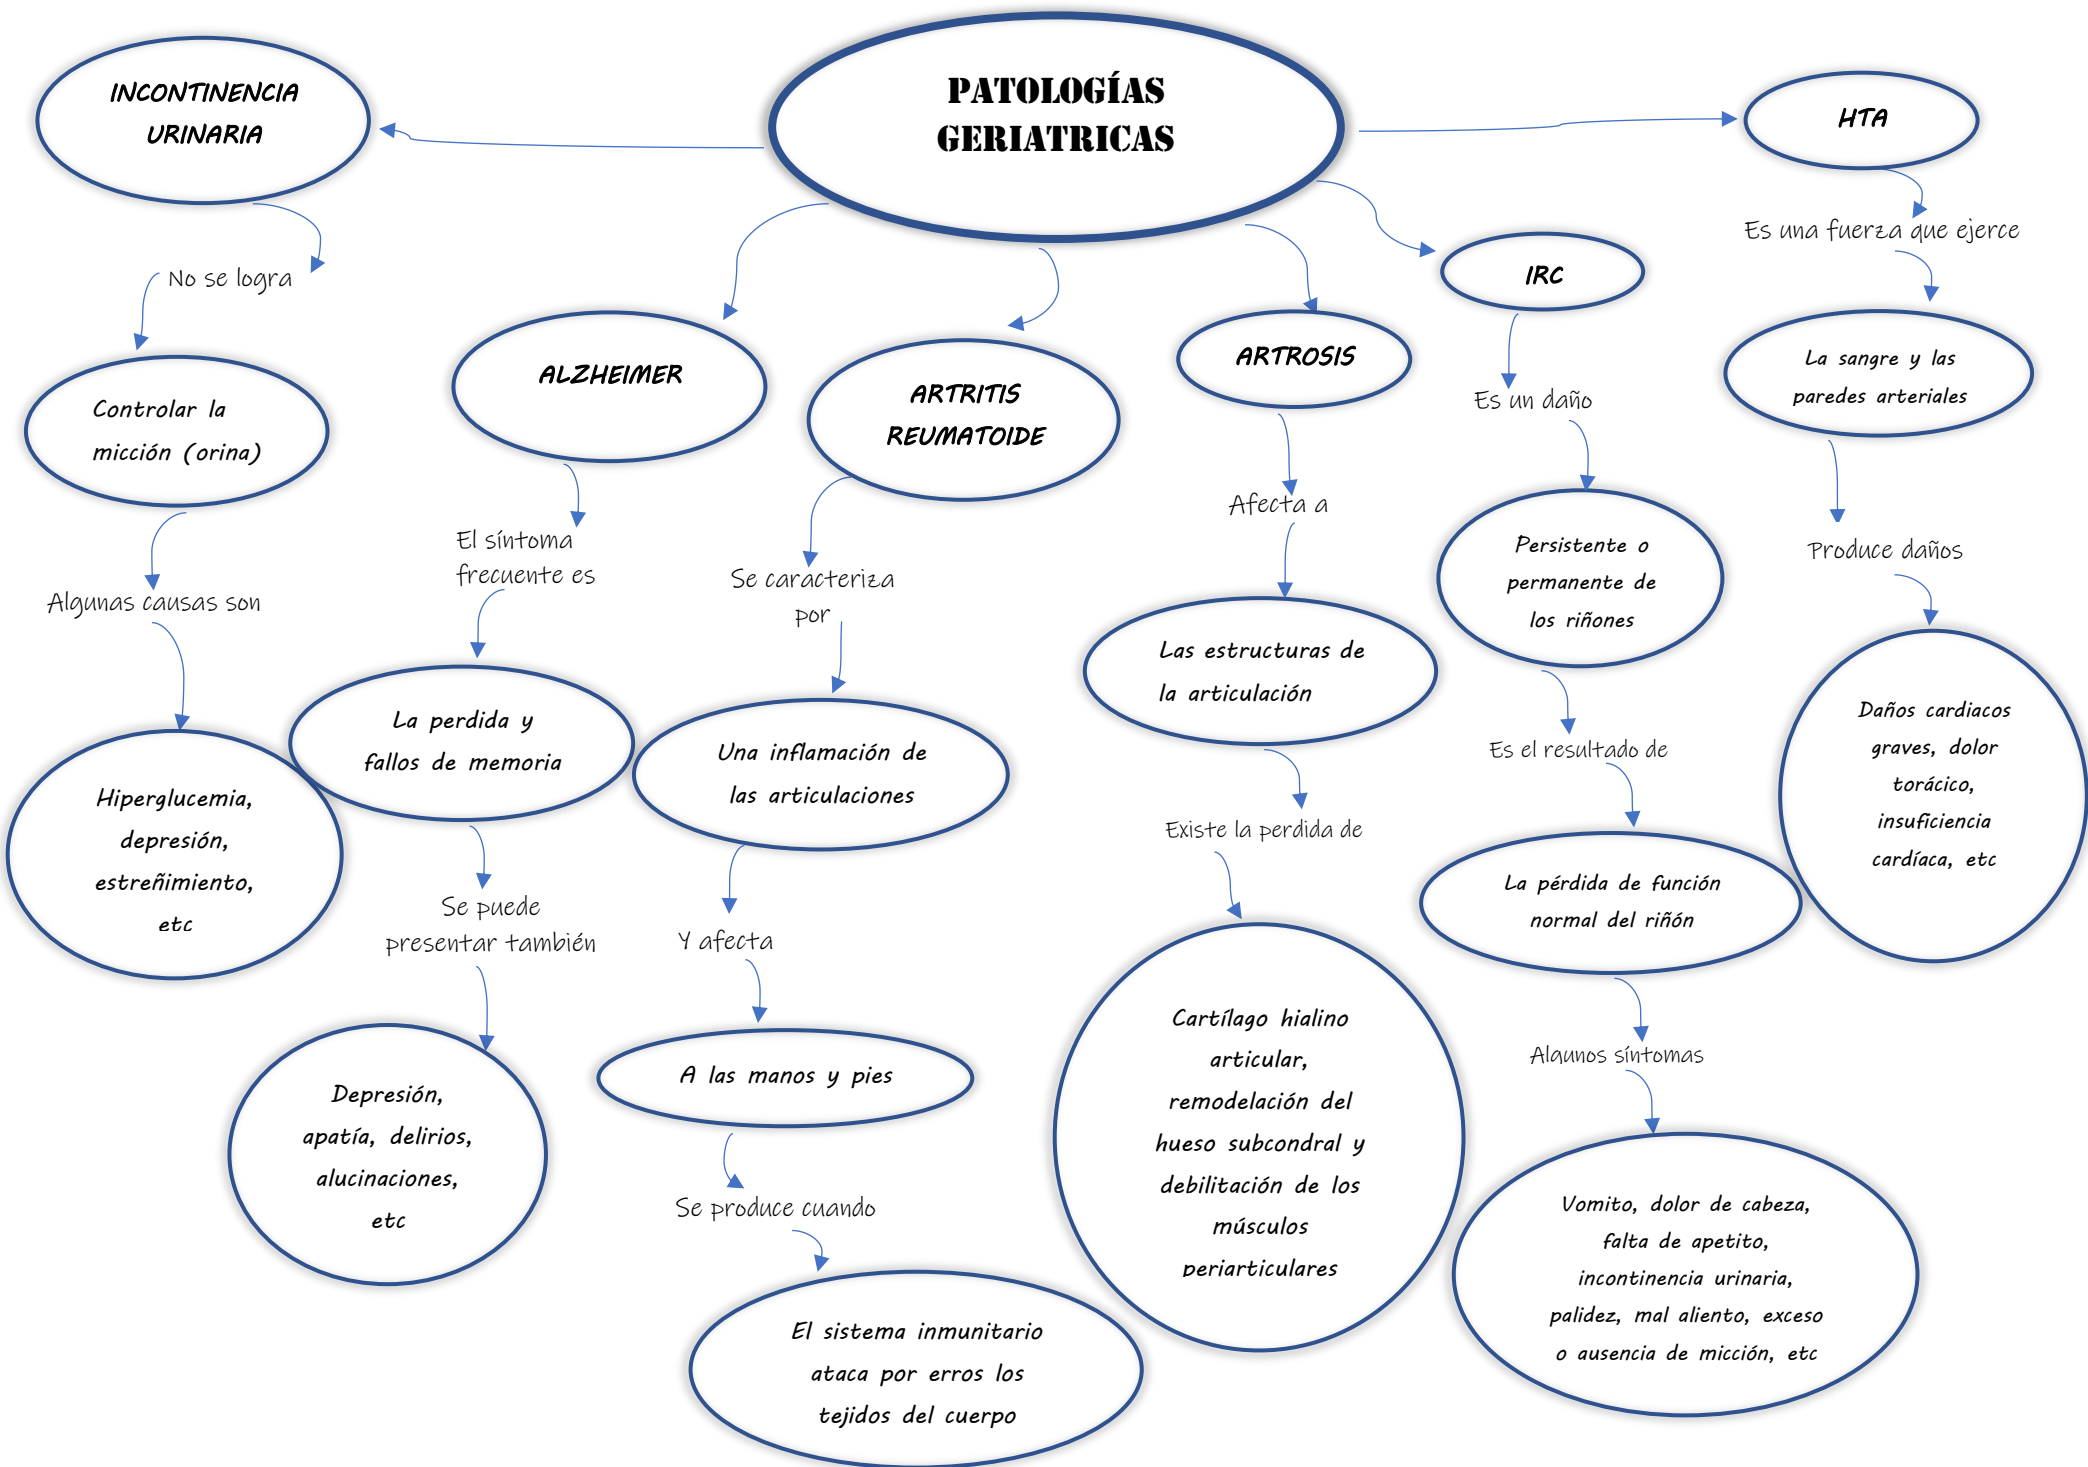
PATOLOGÍAS GERIATRICAS

INCONTINENCIA URINARIA

No se logra

Controlar la micción (orina)

Algunas causas son

Hiperglucemia, depresión, estreñimiento, etc

ALZHEIMER

El síntoma frecuente es

La perdida y fallos de memoria

Se puede presentar también

Depresión, apatía, delirios, alucinaciones, etc

ARTRITIS REUMATOIDE

Se caracteriza por

Una inflamación de las articulaciones

Y afecta

A las manos y pies

Se produce cuando

El sistema inmunitario ataca por erros los tejidos del cuerpo

ARTROSIS

Afecta a

Las estructuras de la articulación

Existe la perdida de

Cartílago hialino articular, remodelación del hueso subcondral y debilitación de los músculos periarticulares

IRC

Es un daño

Persistente o permanente de los riñones

Es el resultado de

La pérdida de función normal del riñón

Algunos síntomas

Vomito, dolor de cabeza, falta de apetito, incontinencia urinaria, palidez, mal aliento, exceso o ausencia de micción, etc

HTA

Es una fuerza que ejerce

La sangre y las paredes arteriales

Produce daños

Daños cardiacos graves, dolor torácico, insuficiencia cardíaca, etc